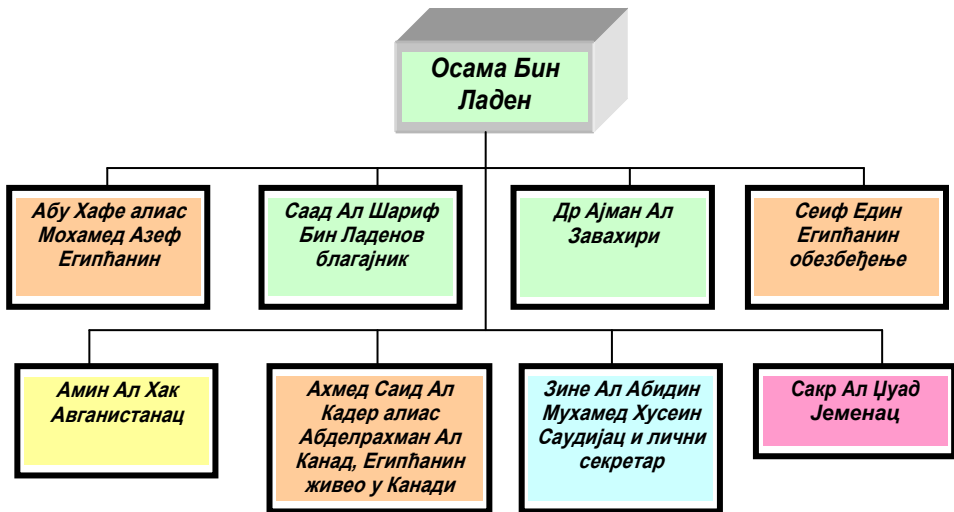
Осама Бин Ладен

Абу Хафе алиас Мохамед Азеф Египћанин

Саад Ал Шариф Бин Ладенов благајник

Др Ајман Ал Завахири

Сеиф Един Египћанин обезбеђење

Амин Ал Хак Авганистанац

Ахмед Саид Ал Кадер алиас Абделрахман Ал Канад, Египћанин живео у Канади

Зине Ал Абидин Мухамед Хусеин Саудијац и лични секретар

Сакр Ал Џуад Јеменац